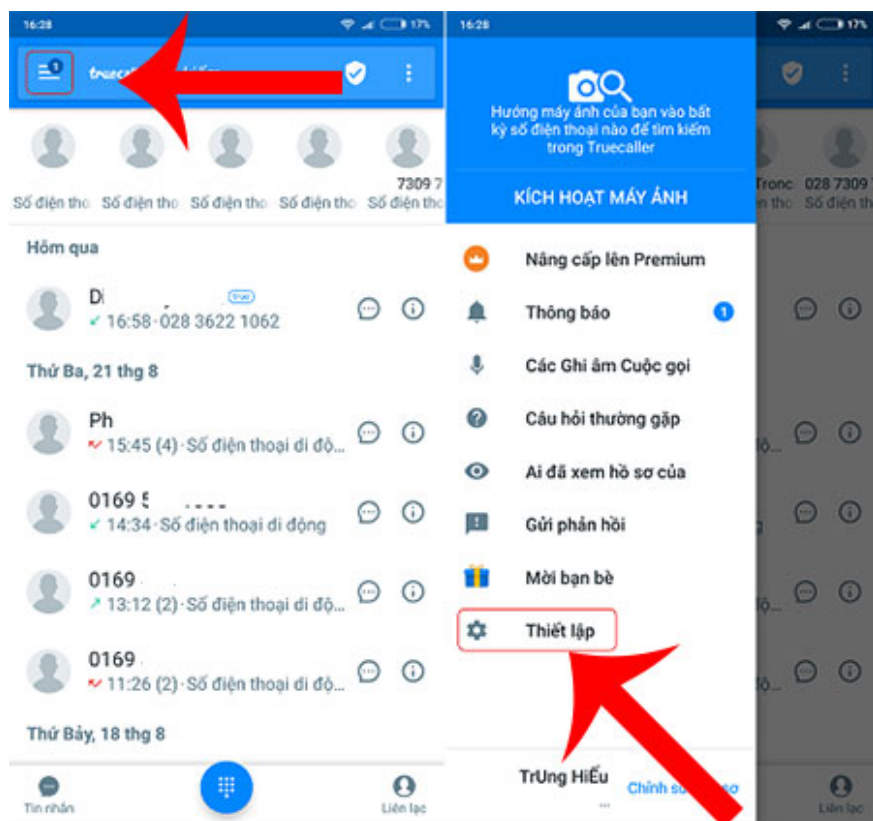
16:28

17%

1

truecaller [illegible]

7309 7

Số điện thoại Số điện thoại Số điện thoại Số điện thoại Số điện thoại

Hôm qua

D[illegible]

16:58 · 028 3622 1062

Thứ Ba, 21 thg 8

Ph

15:45 (4) · Số điện thoại di độ...

0169 5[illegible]

14:34 · Số điện thoại di động

0169 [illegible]

13:12 (2) · Số điện thoại di độ...

0169 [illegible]

11:26 (2) · Số điện thoại di độ...

Thứ Bảy, 18 thg 8

Tin nhắn

Liên lạc

16:28

17%

Hướng máy ảnh của bạn vào bất kỳ số điện thoại nào để tìm kiếm trong Truecaller

KÍCH HOẠT MÁY ẢNH

Nâng cấp lên Premium

Thông báo

1

Các Ghi âm Cuộc gọi

Câu hỏi thường gặp

Ai đã xem hồ sơ của

Gửi phản hồi

Mời bạn bè

Thiết lập

TrUng Hiếu

Chỉnh sử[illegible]

Tronc 028 7309

Số điện thoại Số điện thoại

Liên lạc